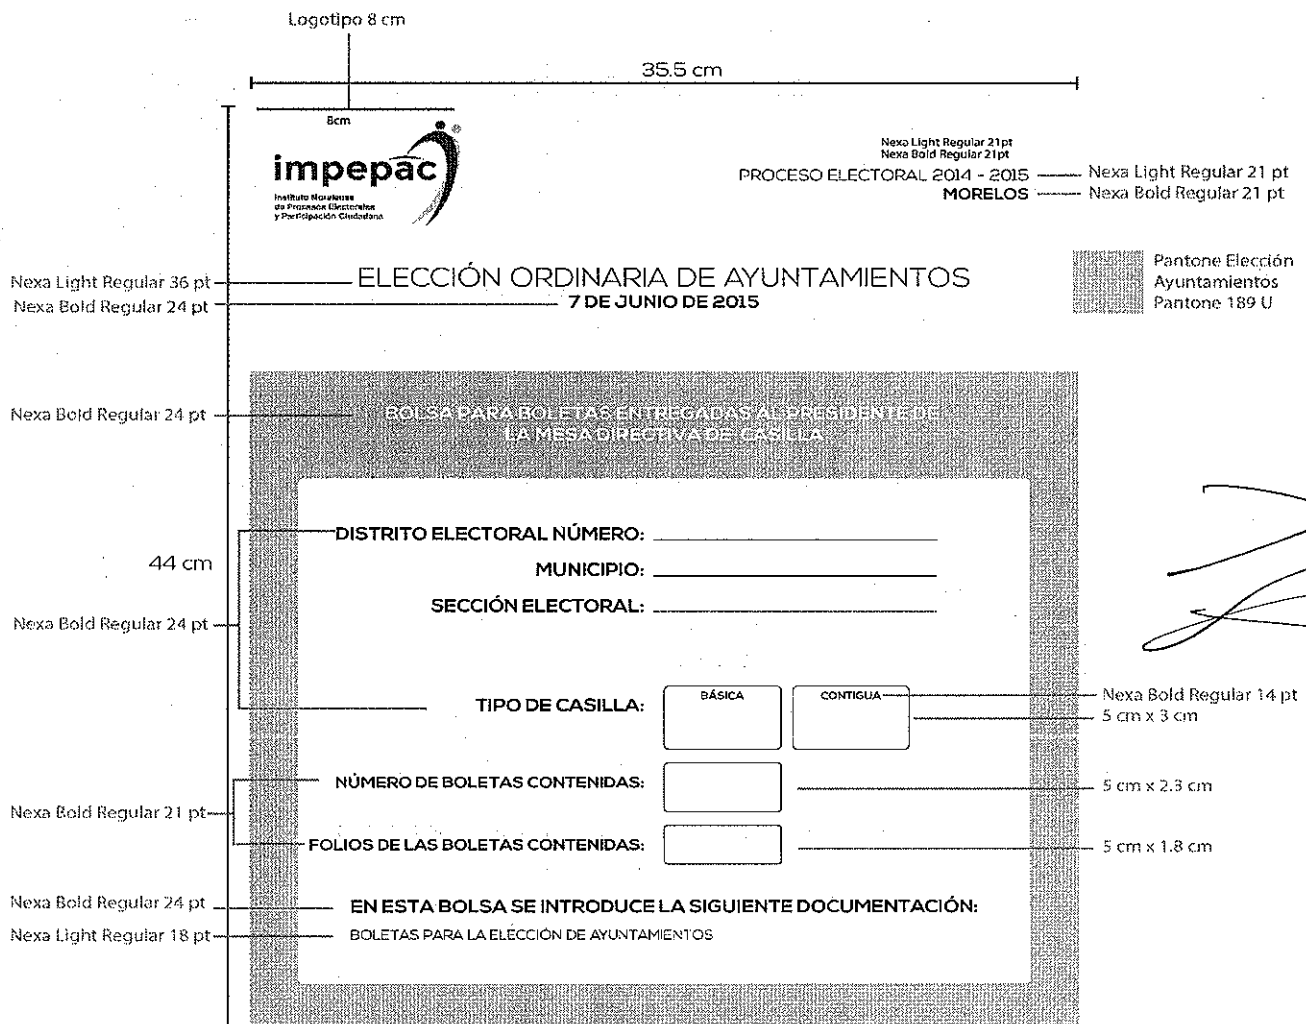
Logotipo 8 cm

35.5 cm

8cm

impepac
Instituto Morelense de Procesos Electorales y Participación Ciudadana

Nexa Light Regular 21pt
Nexa Bold Regular 21pt

PROCESO ELECTORAL 2014 - 2015 — Nexa Light Regular 21 pt
MORELOS — Nexa Bold Regular 21 pt

Pantone Elección Ayuntamientos Pantone 189 U

Nexa Light Regular 36 pt — ELECCIÓN ORDINARIA DE AYUNTAMIENTOS
Nexa Bold Regular 24 pt — 7 DE JUNIO DE 2015

Nexa Bold Regular 24 pt — BOLSA PARA BOLETAS ENTREGADAS AL PRESIDENTE DE LA MESA DIRECTIVA DE CASILLA

44 cm

DISTRITO ELECTORAL NÚMERO:
MUNICIPIO:
SECCIÓN ELECTORAL:

Nexa Bold Regular 24 pt

TIPO DE CASILLA: BÁSICA CONTIGUA — Nexa Bold Regular 14 pt
5 cm x 3 cm

NÚMERO DE BOLETAS CONTENIDAS: — 5 cm x 2.3 cm

Nexa Bold Regular 21 pt

FOLIOS DE LAS BOLETAS CONTENIDAS: — 5 cm x 1.8 cm

Nexa Bold Regular 24 pt — EN ESTA BOLSA SE INTRODUCE LA SIGUIENTE DOCUMENTACIÓN:
Nexa Light Regular 18 pt — BOLETAS PARA LA ELECCIÓN DE AYUNTAMIENTOS